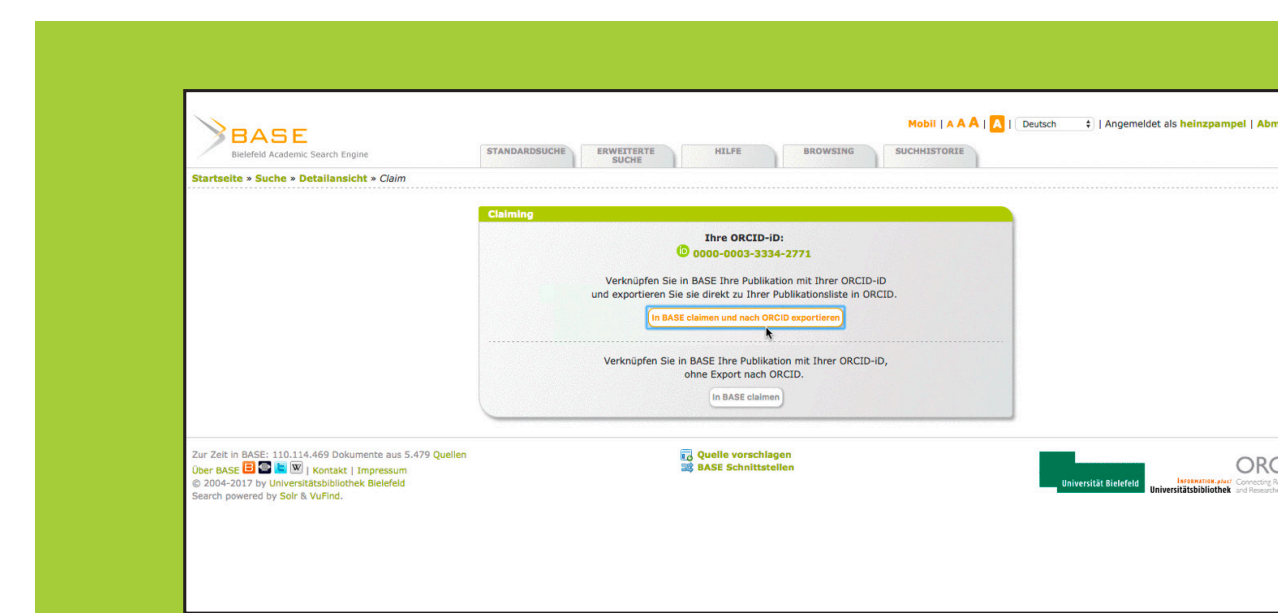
BASE
Bielefeld Academic Search Engine

STANDARDSUCHE | ERWEITERTE SUCHE | HILFE | BROWSING | SUCHHISTORIE

Mobil | A A A | A | Deutsch | Angemeldet als heinzpampel | Abm

Startseite » Suche » Detailansicht » Claim

Claiming

Ihre ORCID-iD:
0000-0003-3334-2771

Verknüpfen Sie in BASE Ihre Publikation mit Ihrer ORCID-iD und exportieren Sie sie direkt zu Ihrer Publikationsliste in ORCID.

In BASE claimen und nach ORCID exportieren

Verknüpfen Sie in BASE Ihre Publikation mit Ihrer ORCID-iD, ohne Export nach ORCID.

In BASE claimen

Zur Zeit in BASE: 110.114.469 Dokumente aus 5.479 Quellen
Über BASE | Kontakt | Impressum
© 2004-2017 by Universitätsbibliothek Bielefeld
Search powered by Solr & VuFind.

Quelle vorschlagen
BASE Schnittstellen

Universität Bielefeld
INFORMATION.plus! Universitätsbibliothek
ORC
Connecting R
and Research